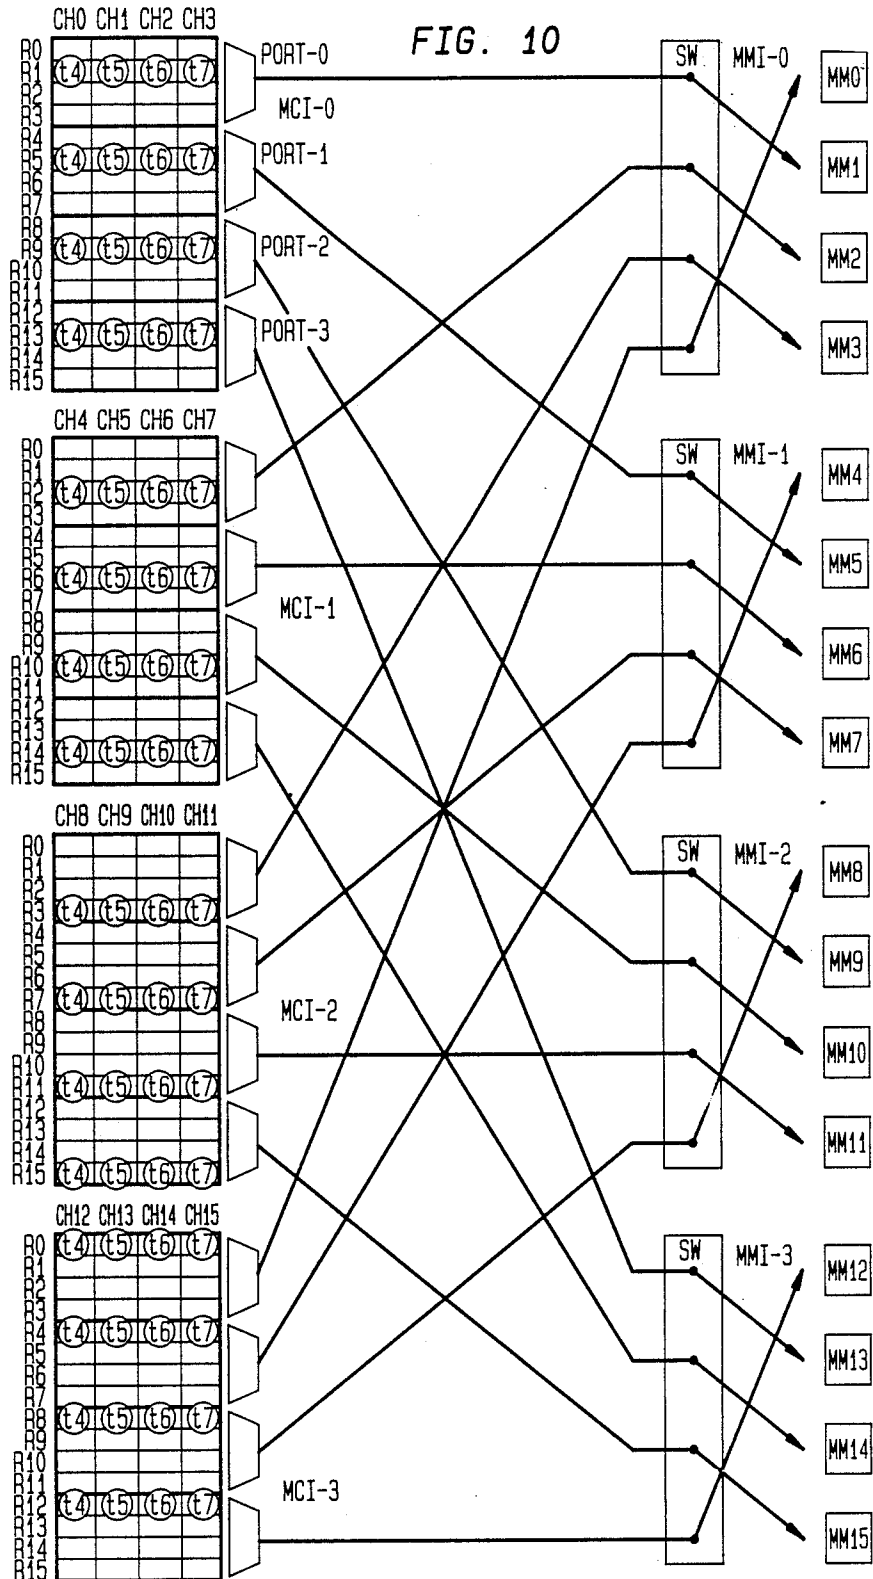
FIG. 10

CH0 CH1 CH2 CH3
R0
R1 t4 t5 t6 t7
R2
R3
R4
R5 t4 t5 t6 t7
R6
R7
R8
R9 t4 t5 t6 t7
R10
R11
R12
R13 t4 t5 t6 t7
R14
R15

PORT-0
MCI-0
PORT-1
PORT-2
PORT-3

CH4 CH5 CH6 CH7
R0
R1
R2 t4 t5 t6 t7
R3
R4
R5
R6 t4 t5 t6 t7
R7
R8
R9
R10 t4 t5 t6 t7
R11
R12
R13
R14 t4 t5 t6 t7
R15

MCI-1

CH8 CH9 CH10 CH11
R0
R1
R2
R3 t4 t5 t6 t7
R4
R5
R6
R7 t4 t5 t6 t7
R8
R9
R10
R11 t4 t5 t6 t7
R12
R13
R14
R15 t4 t5 t6 t7

MCI-2

CH12 CH13 CH14 CH15
R0 t4 t5 t6 t7
R1
R2
R3
R4 t4 t5 t6 t7
R5
R6
R7
R8 t4 t5 t6 t7
R9
R10
R11
R12 t4 t5 t6 t7
R13
R14
R15

MCI-3

SW MMI-0
SW MMI-1
SW MMI-2
SW MMI-3

MM0
MM1
MM2
MM3
MM4
MM5
MM6
MM7
MM8
MM9
MM10
MM11
MM12
MM13
MM14
MM15